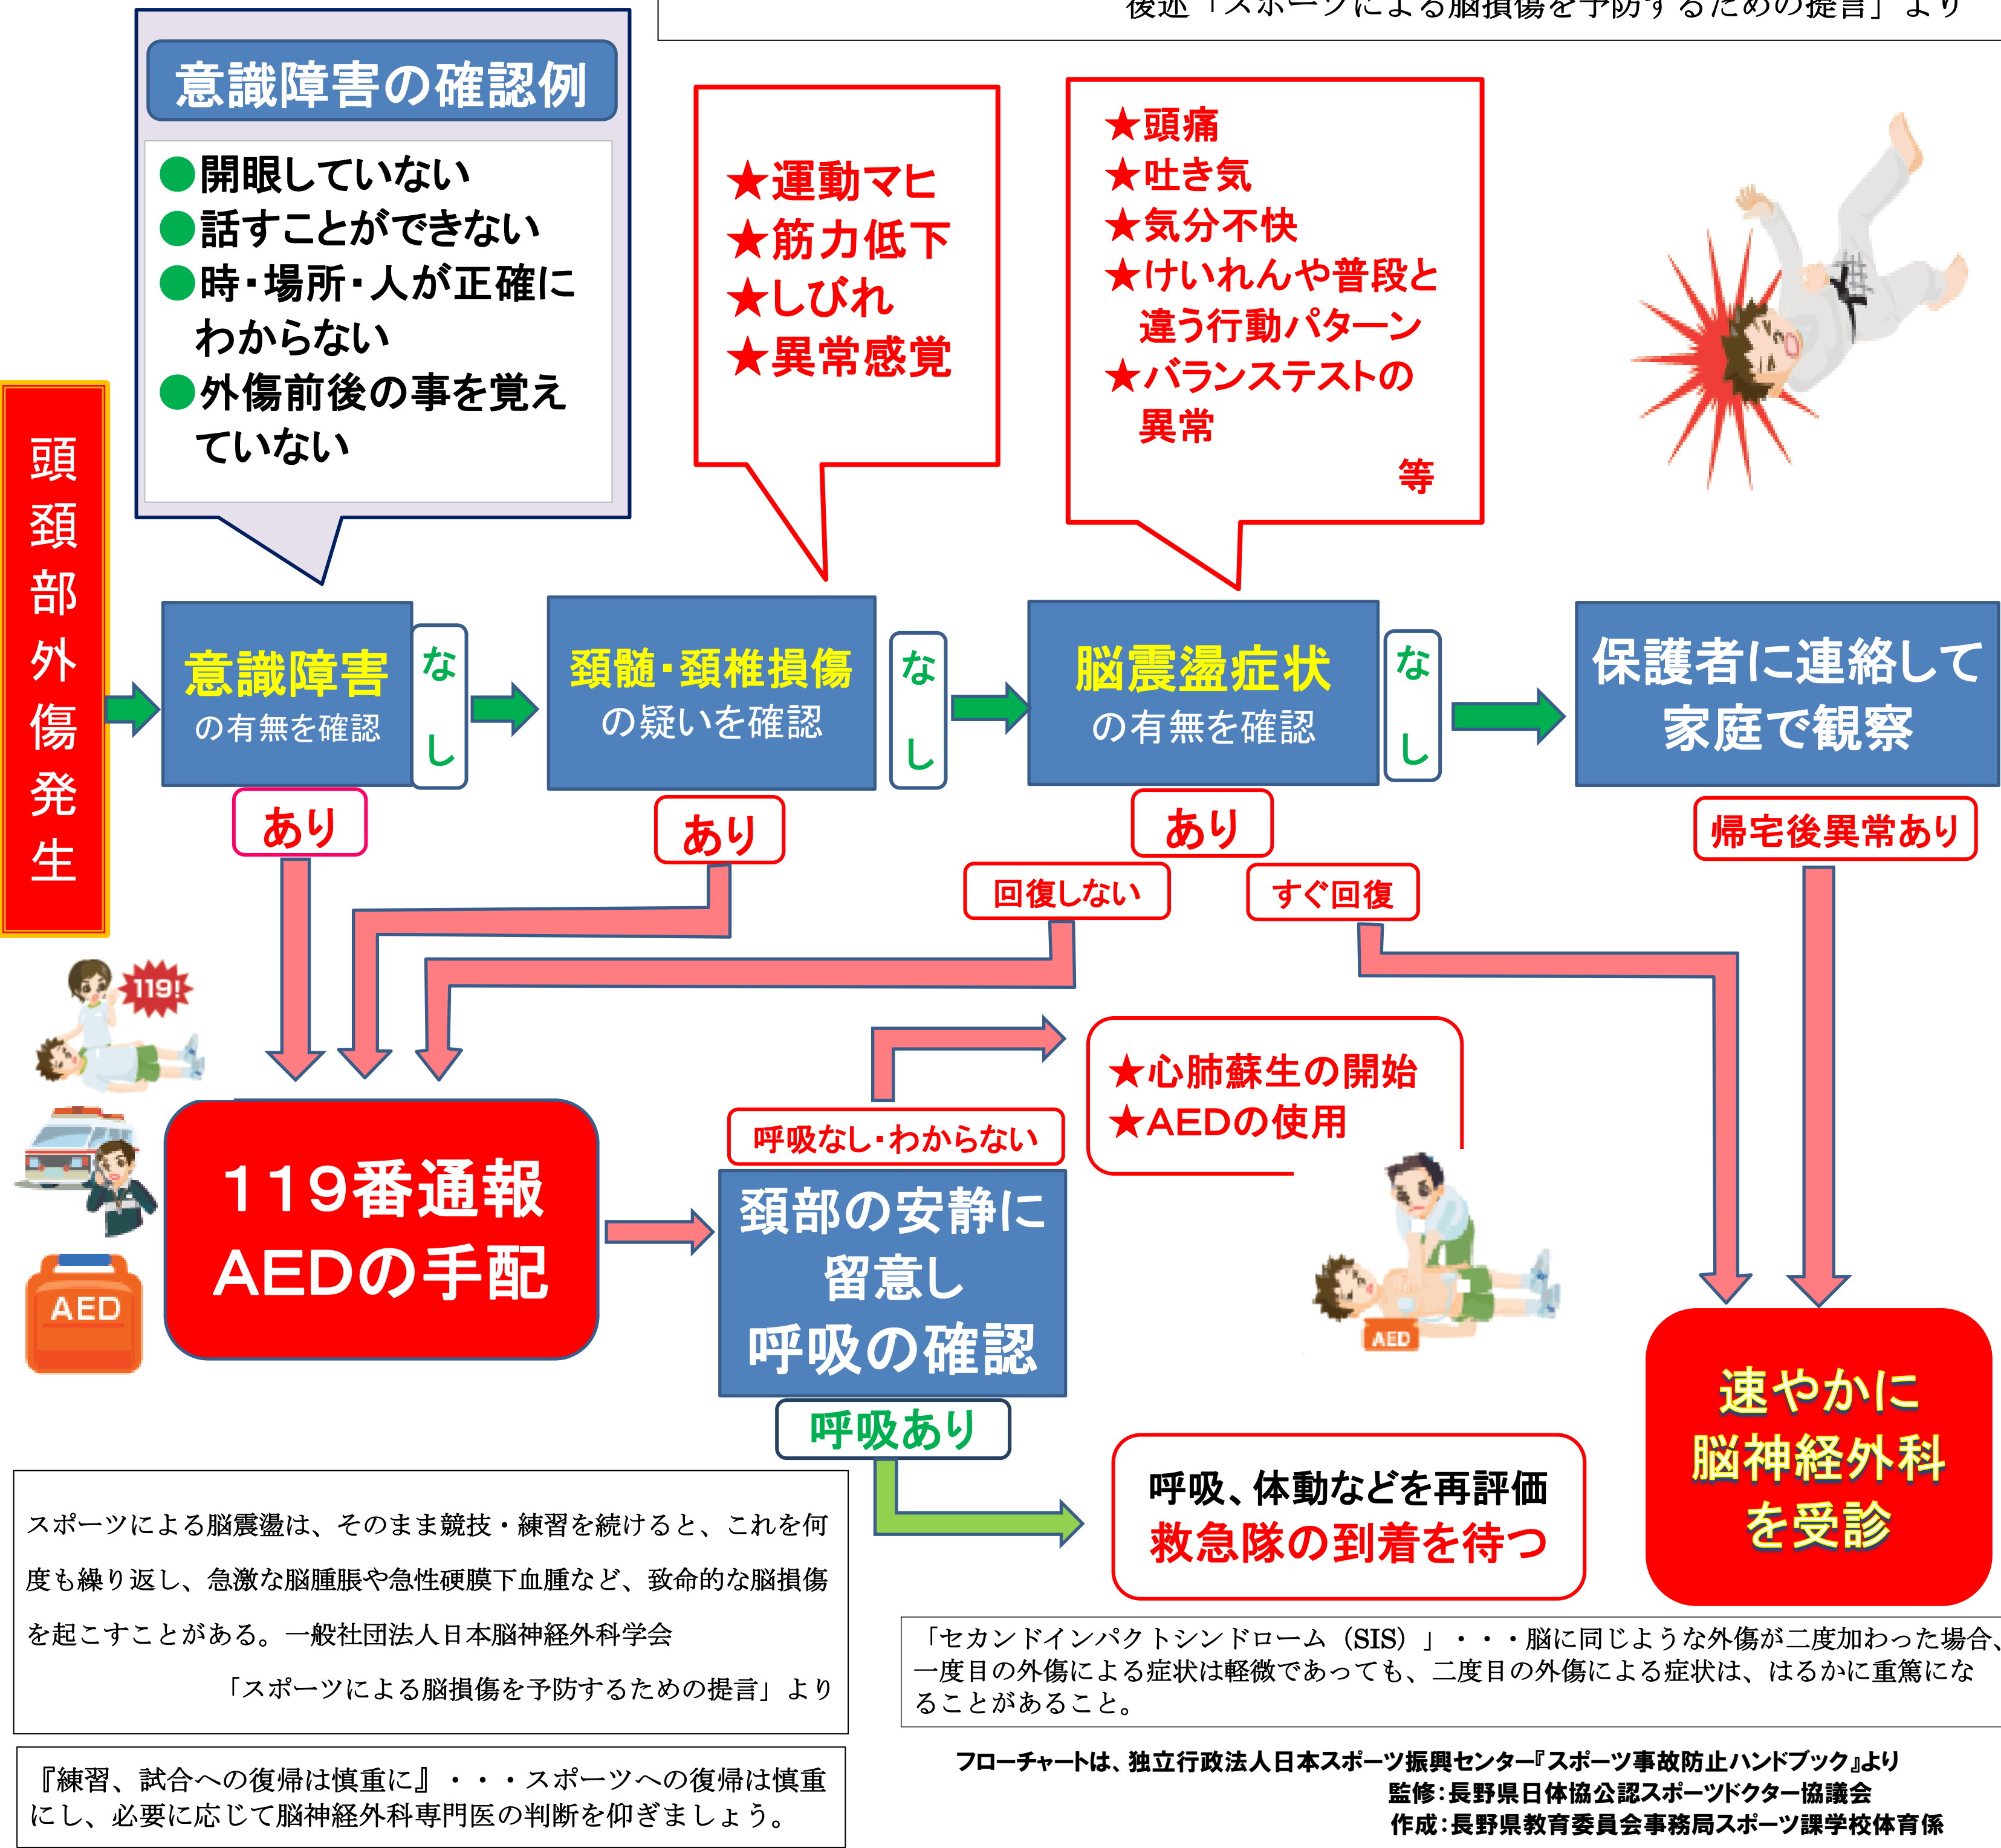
後述「スポーツによる脳損傷を予防するための提言」より

意識障害の確認例
●開眼していない
●話すことができない
●時・場所・人が正確にわからない
●外傷前後の事を覚えていない

★運動マヒ
★筋力低下
★しびれ
★異常感覚

★頭痛
★吐き気
★気分不快
★けいれんや普段と違う行動パターン
★バランステストの異常
等

頭頚部外傷発生

意識障害の有無を確認
なし
頚髄・頚椎損傷の疑いを確認
なし
脳震盪症状の有無を確認
なし
保護者に連絡して家庭で観察

あり
あり
あり
回復しない
すぐ回復
帰宅後異常あり

119!

119番通報
AEDの手配

AED

呼吸なし・わからない
★心肺蘇生の開始
★AEDの使用

頚部の安静に留意し
呼吸の確認

AED

呼吸あり

呼吸、体動などを再評価
救急隊の到着を待つ

速やかに
脳神経外科
を受診

スポーツによる脳震盪は、そのまま競技・練習を続けると、これを何度も繰り返し、急激な脳腫脹や急性硬膜下血腫など、致命的な脳損傷を起こすことがある。一般社団法人日本脳神経外科学会
「スポーツによる脳損傷を予防するための提言」より

「セカンドインパクトシンドローム（SIS）」・・・脳に同じような外傷が二度加わった場合、一度目の外傷による症状は軽微であっても、二度目の外傷による症状は、はるかに重篤になることがあること。

『練習、試合への復帰は慎重に』・・・スポーツへの復帰は慎重にし、必要に応じて脳神経外科専門医の判断を仰ぎましょう。

フローチャートは、独立行政法人日本スポーツ振興センター『スポーツ事故防止ハンドブック』より
監修：長野県日体協公認スポーツドクター協議会
作成：長野県教育委員会事務局スポーツ課学校体育係